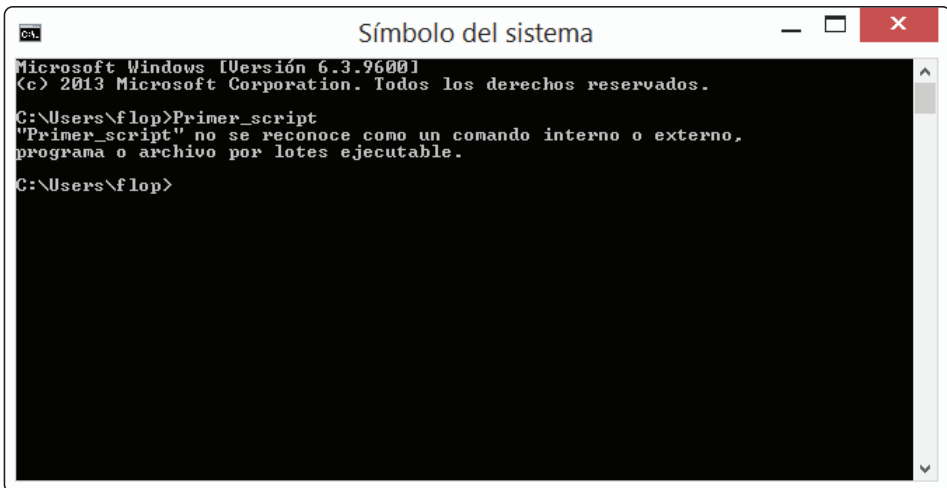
Símbolo del sistema

Microsoft Windows [Versión 6.3.9600]
(c) 2013 Microsoft Corporation. Todos los derechos reservados.

C:\Users\flop>Primer_script
"Primer_script" no se reconoce como un comando interno o externo,
programa o archivo por lotes ejecutable.

C:\Users\flop>